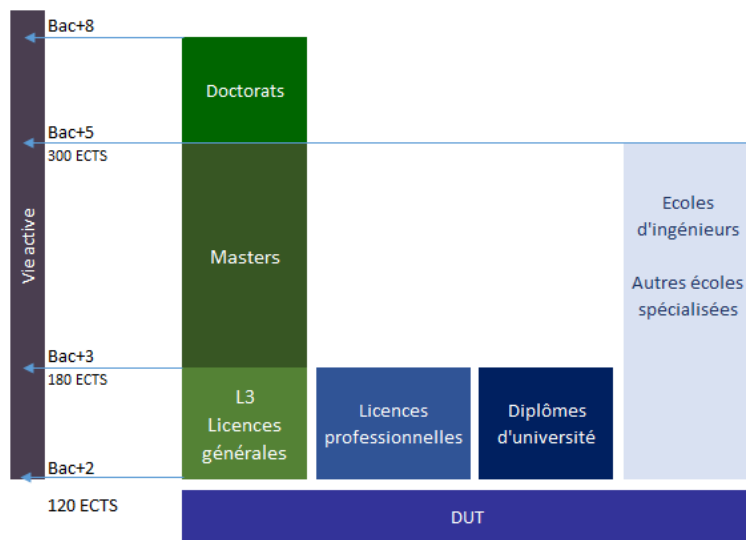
Vie active

Bac+8

Doctorats

Bac+5
300 ECTS

Masters

Ecoles d'ingénieurs

Autres écoles spécialisées

Bac+3
180 ECTS

L3
Licences générales

Licences professionnelles

Diplômes d'université

Bac+2

120 ECTS

DUT